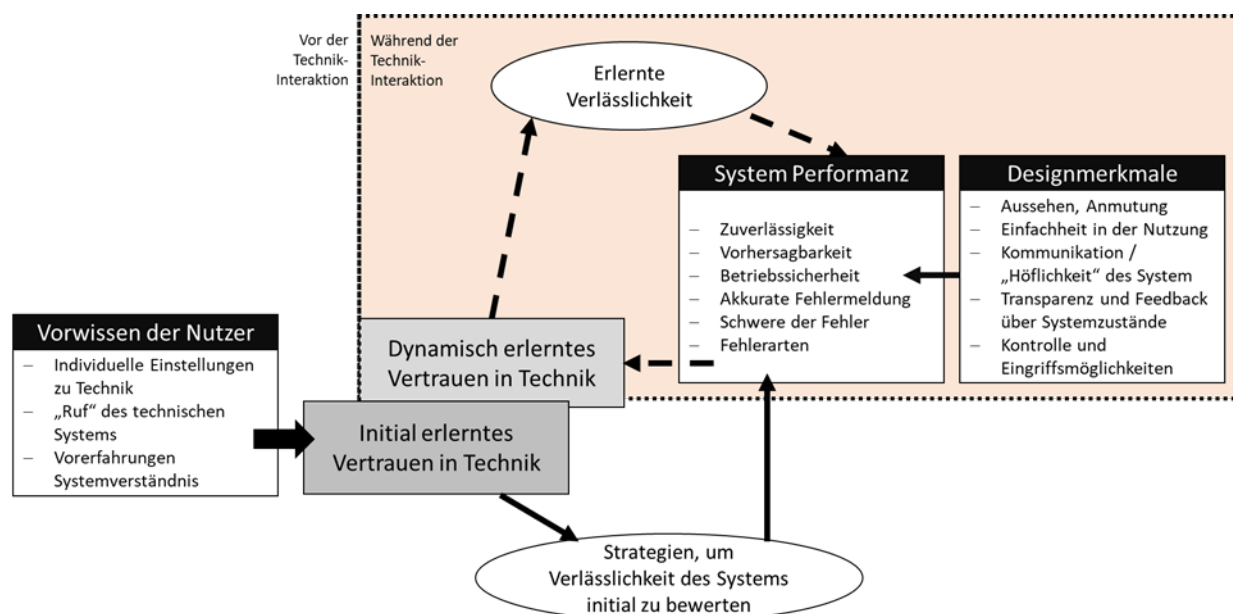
Vor der Technik-Interaktion

Während der Technik-Interaktion

Erlernte Verlässlichkeit

System Performanz

– Zuverlässigkeit
– Vorhersagbarkeit
– Betriebssicherheit
– Akkurate Fehlermeldung
– Schwere der Fehler
– Fehlerarten

Designmerkmale

– Aussehen, Anmutung
– Einfachheit in der Nutzung
– Kommunikation / „Höflichkeit“ des System
– Transparenz und Feedback über Systemzustände
– Kontrolle und Eingriffsmöglichkeiten

Vorwissen der Nutzer

– Individuelle Einstellungen zu Technik
– „Ruf“ des technischen Systems
– Vorerfahrungen Systemverständnis

Dynamisch erlerntes Vertrauen in Technik

Initial erlerntes Vertrauen in Technik

Strategien, um Verlässlichkeit des Systems initial zu bewerten